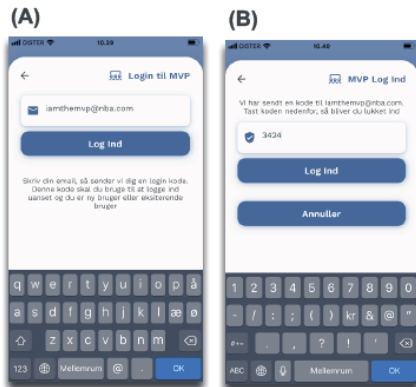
(A)

DISTER 10.39

←

Login til MVP

iamthemvp@nba.com

Log Ind

Skriv din email, så sender vi dig en login kode. Denne kode skal du bruge til at logge ind uanset og du er ny bruger eller eksisterende bruger

q w e r t y u i o p å

a s d f g h j k l æ ø

z x c v b n m

123 Mellemrum @ . OK

(B)

DISTER 10.40

←

MVP Log Ind

Vi har sendt en kode til iamthemvp@nba.com. Tast koden nedenfor, så bliver du lukket ind

3434

Log Ind

Annuller

1 2 3 4 5 6 7 8 9 0

- / : ; ( ) kr & @ "

#+= . , ? ! '

ABC Mellemrum OK